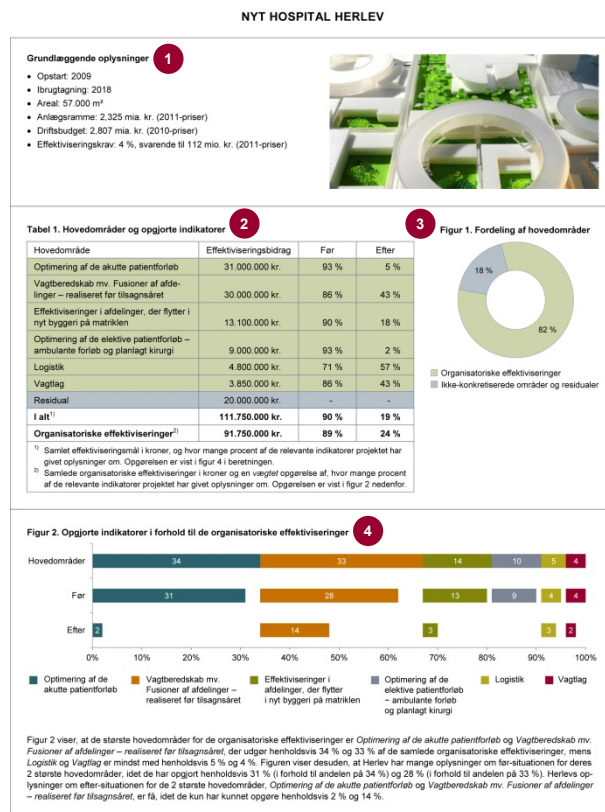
NYT HOSPITAL HERLEV

Grundlæggende oplysninger 1

- Opstart: 2009
- Ibrugtagning: 2018
- Areal: 57.000 m²
- Anlægsramme: 2,325 mia. kr. (2011-priser)
- Driftsbudget: 2,807 mia. kr. (2010-priser)
- Effektiviseringskrav: 4 %, svarende til 112 mio. kr. (2011-priser)

Tabel 1. Hovedområder og opgjorte indikatorer 2

| Hovedområde | Effektiviseringsbidrag | Før | Efter |
|---|---|---|---|
| Optimering af de akutte patientforløb | 31.000.000 kr. | 93 % | 5 % |
| Vagtberedskab mv. Fusioner af afdelinger – realiseret før tilsagnsåret | 30.000.000 kr. | 86 % | 43 % |
| Effektiviseringer i afdelinger, der flytter i nyt byggeri på matriklen | 13.100.000 kr. | 90 % | 18 % |
| Optimering af de elektive patientforløb – ambulante forløb og planlagt kirurgi | 9.000.000 kr. | 93 % | 2 % |
| Logistik | 4.800.000 kr. | 71 % | 57 % |
| Vagtlag | 3.850.000 kr. | 86 % | 43 % |
| Residual | 20.000.000 kr. | - | - |
| I alt¹⁾ | 111.750.000 kr. | 90 % | 19 % |
| Organisatoriske effektiviseringer²⁾ | 91.750.000 kr. | 89 % | 24 % |

¹⁾ Samlet effektiviseringsmål i kroner, og hvor mange procent af de relevante indikatorer projektet har givet oplysninger om. Opgørelsen er vist i figur 4 i beretningen.
²⁾ Samlede organisatoriske effektiviseringer i kroner og en vægtet opgørelse af, hvor mange procent af de relevante indikatorer projektet har givet oplysninger om. Opgørelsen er vist i figur 2 nedenfor.

3 Figur 1. Fordeling af hovedområder

18 %
82 %

Organisatoriske effektiviseringer
Ikke-konkretiserede områder og residualer

Figur 2. Opgjorte indikatorer i forhold til de organisatoriske effektiviseringer 4

Hovedområder: 34, 33, 14, 10, 5, 4
Før: 31, 26, 13, 9, 4, 4
Efter: 2, 14, 3, 3, 2

0% 10% 20% 30% 40% 50% 60% 70% 80% 90% 100%

Optimering af de akutte patientforløb
Vagtberedskab mv. Fusioner af afdelinger – realiseret før tilsagnsåret
Effektiviseringer i afdelinger, der flytter i nyt byggeri på matriklen
Optimering af de elektive patientforløb – ambulante forløb og planlagt kirurgi
Logistik
Vagtlag

Figur 2 viser, at de største hovedområder for de organisatoriske effektiviseringer er Optimering af de akutte patientforløb og Vagtberedskab mv. Fusioner af afdelinger – realiseret før tilsagnsåret, der udgør henholdsvis 34 % og 33 % af de samlede organisatoriske effektiviseringer, mens Logistik og Vagtlag er mindst med henholdsvis 5 % og 4 %. Figuren viser desuden, at Herlev har mange oplysninger om før-situationen for deres 2 største hovedområder, idet de har opgjort henholdsvis 31 % (i forhold til andelen på 34 %) og 28 % (i forhold til andelen på 33 %). Herlevs oplysninger om efter-situationen for de 2 største hovedområder, Optimering af de akutte patientforløb og Vagtberedskab mv. Fusioner af afdelinger – realiseret før tilsagnsåret, er få, idet de kun har kunnet opgøre henholdsvis 2 % og 14 %.